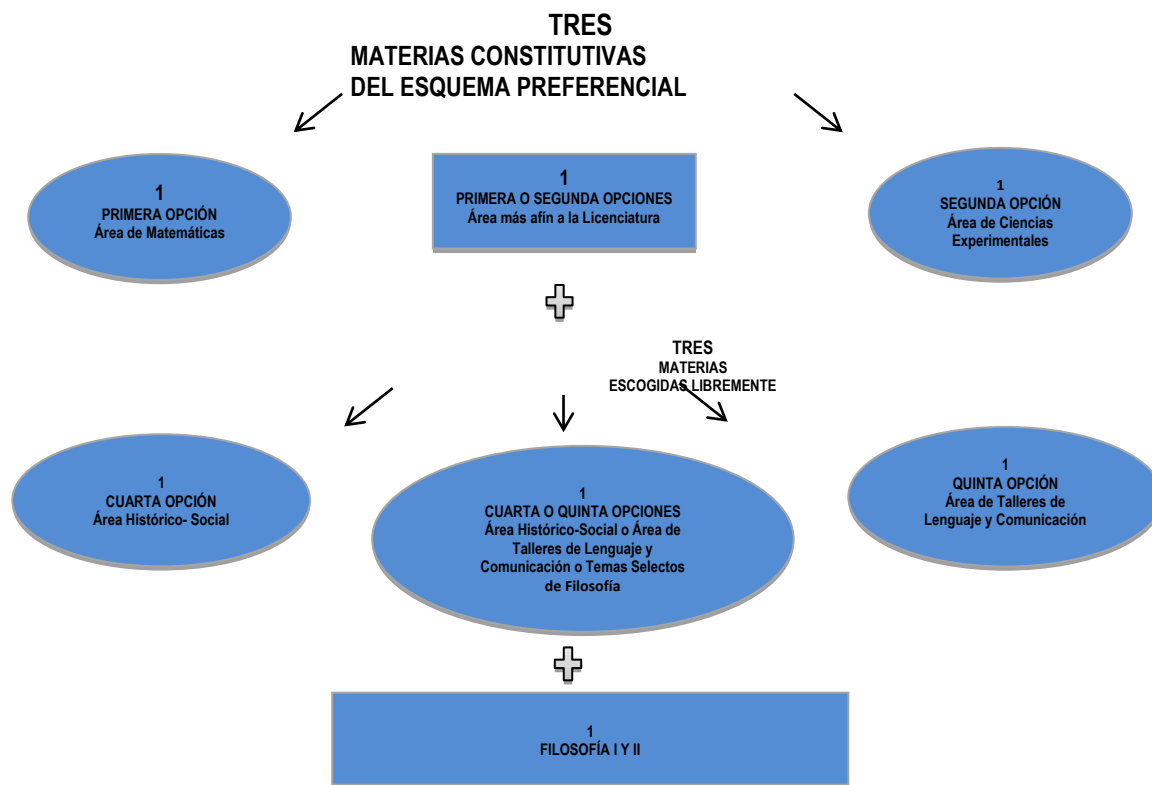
TRES
MATERIAS CONSTITUTIVAS
DEL ESQUEMA PREFERENCIAL

1
PRIMERA OPCIÓN
Área de Matemáticas

1
PRIMERA O SEGUNDA OPCIONES
Área más afín a la Licenciatura

1
SEGUNDA OPCIÓN
Área de Ciencias Experimentales

TRES
MATERIAS
ESCOGIDAS LIBREMENTE

1
CUARTA OPCIÓN
Área Histórico- Social

1
CUARTA O QUINTA OPCIONES
Área Histórico-Social o Área de Talleres de Lenguaje y Comunicación o Temas Selectos de Filosofía

1
QUINTA OPCIÓN
Área de Talleres de Lenguaje y Comunicación

1
FILOSOFÍA I Y II